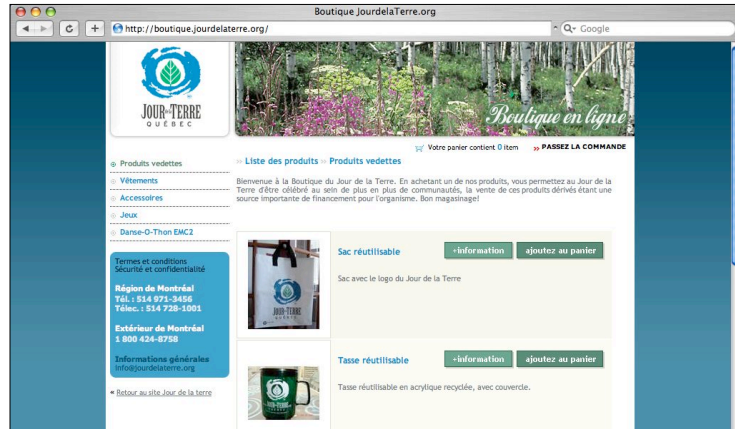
Boutique JourdelaTerre.org

http://boutique.jourdelaterre.org/

Q- Google

JOUR DE LA TERRE
QUÉBEC

Boutique en ligne

Votre panier contient 0 item

» PASSEZ LA COMMANDE

Produits vedettes

Vêtements

Accessoires

Jeux

Danse-O-Thon EMC2

Termes et conditions
Sécurité et confidentialité

Région de Montréal
Tél. : 514 971-3456
Télec. : 514 728-1001

Extérieur de Montréal
1 800 424-8758

Informations générales
info@jourdelaterre.org

« Retour au site Jour de la terre

» Liste des produits » Produits vedettes

Bienvenue à la Boutique du Jour de la Terre. En achetant un de nos produits, vous permettez au Jour de la Terre d'être célébré au sein de plus en plus de communautés, la vente de ces produits dérivés étant une source importante de financement pour l'organisme. Bon magasinage!

Sac réutilisable

+information

ajoutez au panier

Sac avec le logo du Jour de la Terre

JOUR DE LA TERRE
QUÉBEC

Tasse réutilisable

+information

ajoutez au panier

Tasse réutilisable en acrylique recyclée, avec couvercle.

JOUR DE LA TERRE